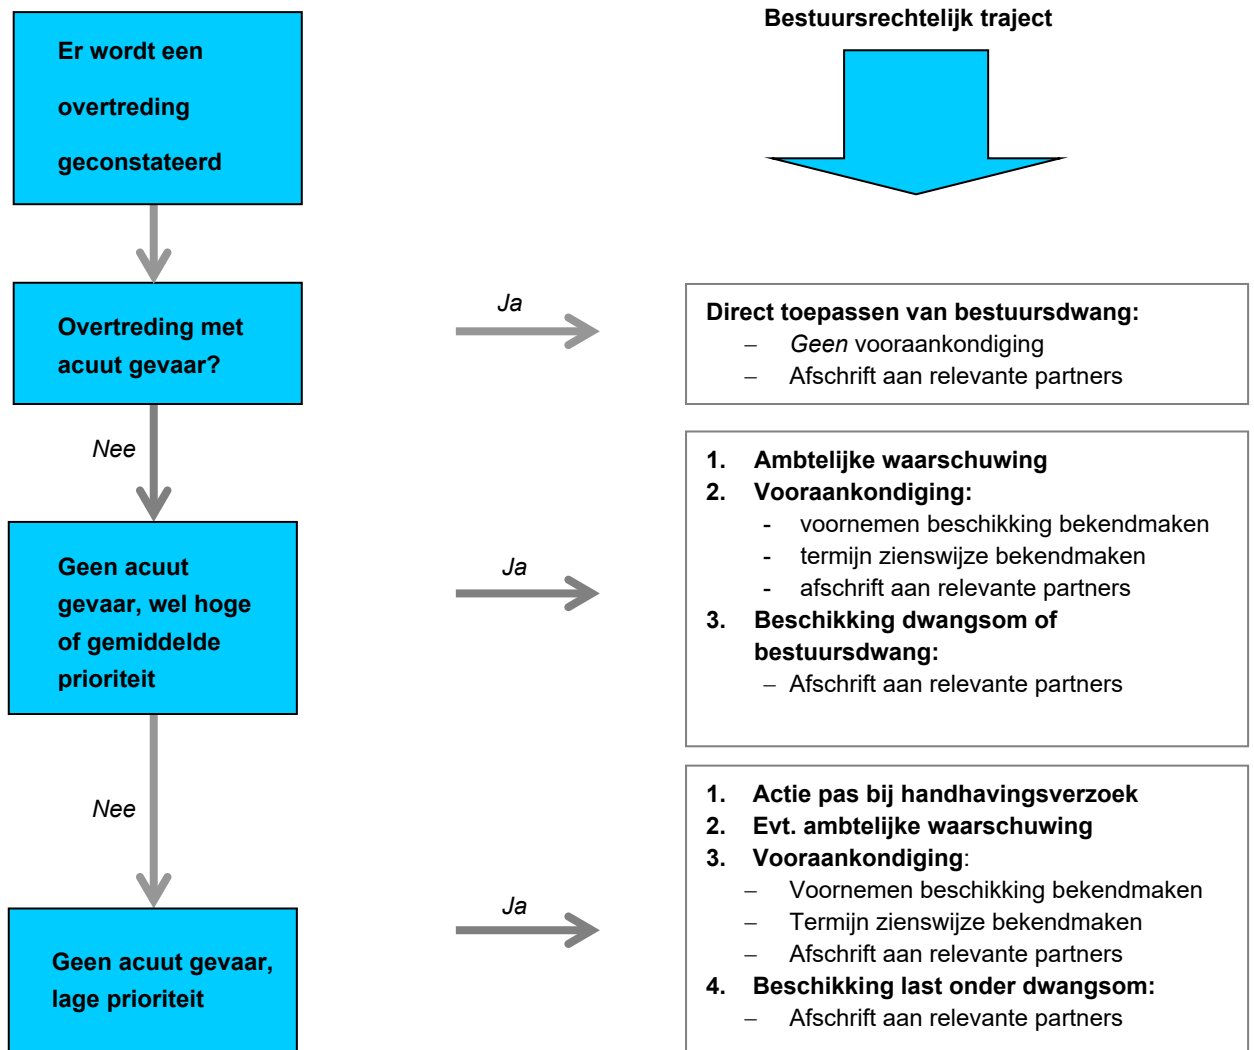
Er wordt een overtreding geconstateerd

Bestuursrechtelijk traject

Overtreding met acuut gevaar?

Ja

Direct toepassen van bestuursdwang:
– *Geen* vooraankondiging
– Afschrift aan relevante partners

Nee

Geen acuut gevaar, wel hoge of gemiddelde prioriteit

Ja

1. Ambtelijke waarschuwing
2. Vooraankondiging:
- voornemen beschikking bekendmaken
- termijn zienswijze bekendmaken
- afschrift aan relevante partners
3. Beschikking dwangsom of bestuursdwang:
– Afschrift aan relevante partners

Nee

Geen acuut gevaar, lage prioriteit

Ja

1. Actie pas bij handhavingsverzoek
2. Evt. ambtelijke waarschuwing
3. Vooraankondiging:
– Voornemen beschikking bekendmaken
– Termijn zienswijze bekendmaken
– Afschrift aan relevante partners
4. Beschikking last onder dwangsom:
– Afschrift aan relevante partners